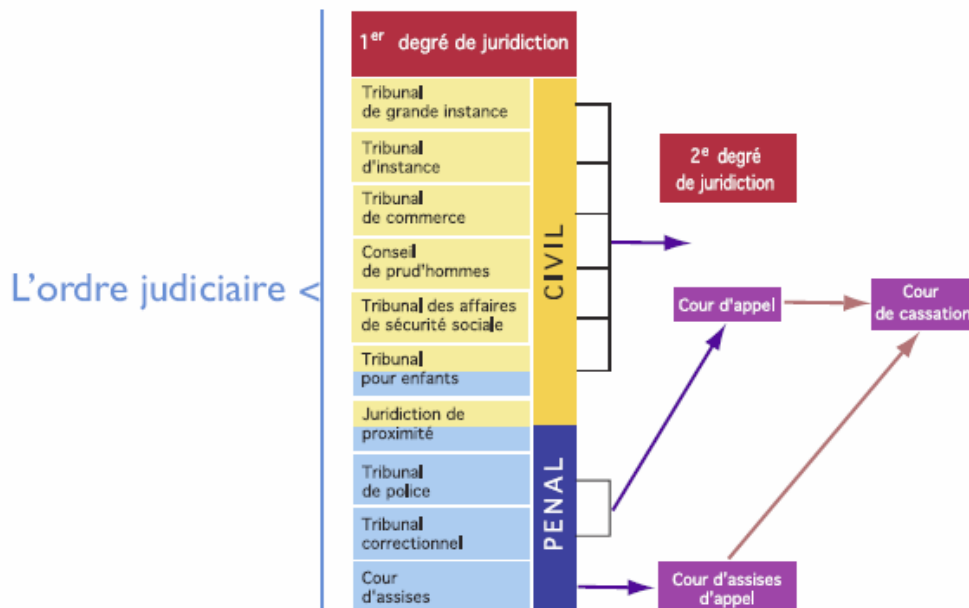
L'ordre judiciaire <

1$^{er}$ degré de juridiction

Tribunal de grande instance

Tribunal d'instance

Tribunal de commerce

Conseil de prud'hommes

Tribunal des affaires de sécurité sociale

Tribunal pour enfants

Juridiction de proximité

Tribunal de police

Tribunal correctionnel

Cour d'assises

CIVIL

PENAL

2$^{e}$ degré de juridiction

Cour d'appel

Cour de cassation

Cour d'assises d'appel